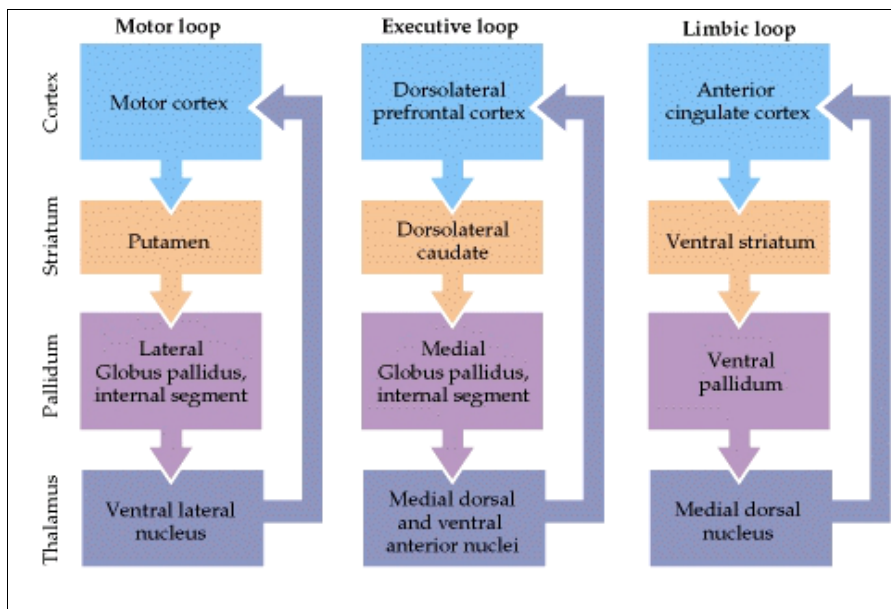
| | Motor loop | Executive loop | Limbic loop |
|---|---|---|---|
| Cortex | Motor cortex | Dorsolateral prefrontal cortex | Anterior cingulate cortex |
| Striatum | Putamen | Dorsolateral caudate | Ventral striatum |
| Pallidum | Lateral Globus pallidus, internal segment | Medial Globus pallidus, internal segment | Ventral pallidum |
| Thalamus | Ventral lateral nucleus | Medial dorsal and ventral anterior nuclei | Medial dorsal nucleus |